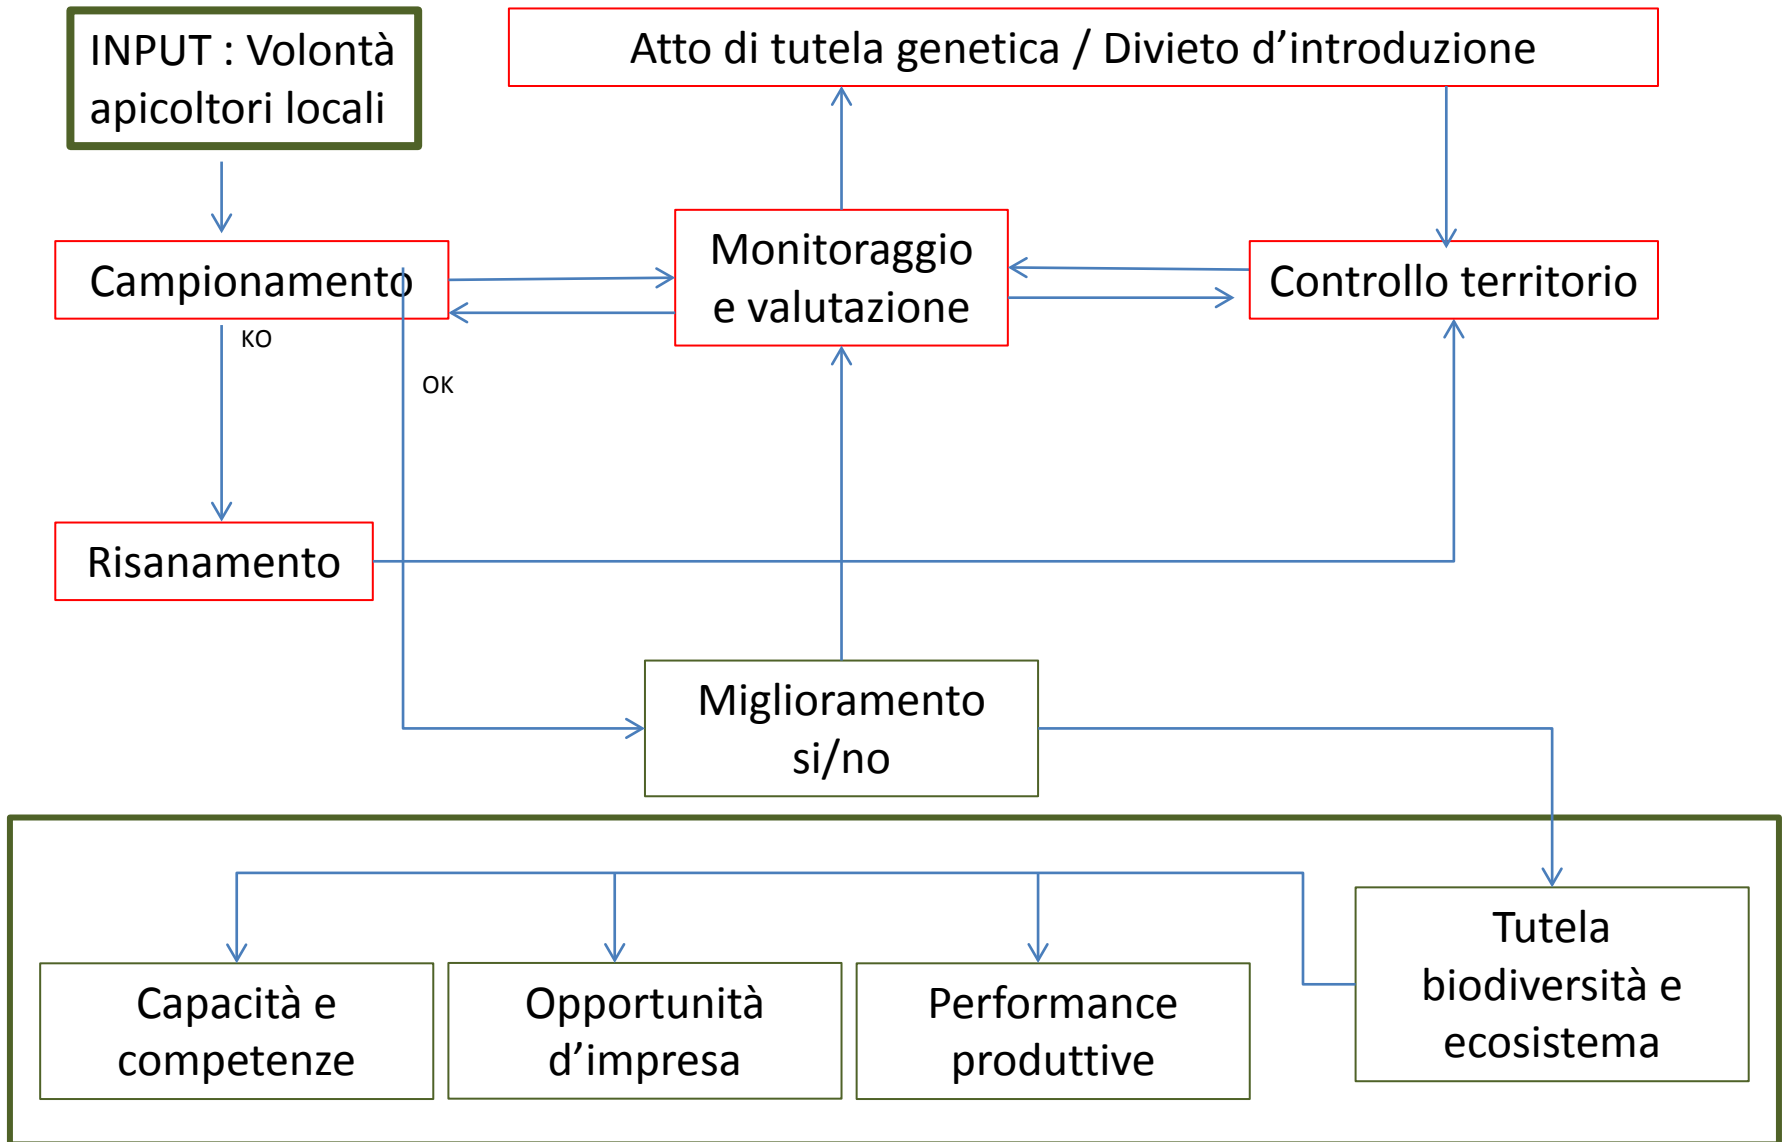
INPUT : Volontà apicoltori locali

Atto di tutela genetica / Divieto d'introduzione

Campionamento

Monitoraggio e valutazione

Controllo territorio

KO

OK

Risanamento

Miglioramento si/no

Capacità e competenze

Opportunità d'impresa

Performance produttive

Tutela biodiversità e ecosistema